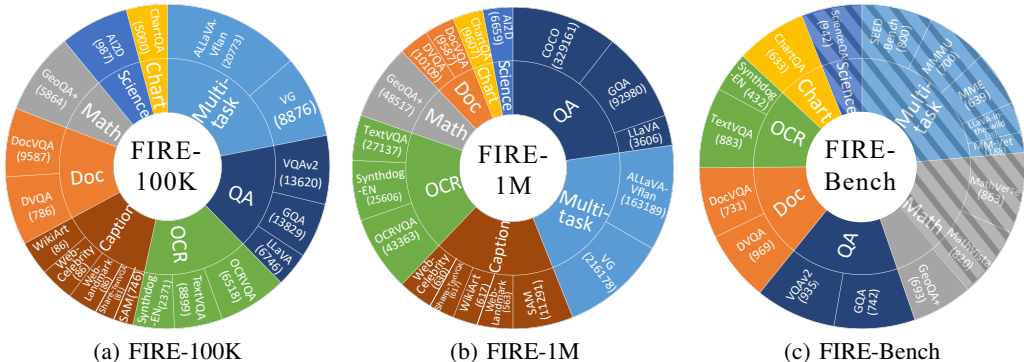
ChartQA (5000)
AI2D (987)
Science
Chart
ALLaVA-Vflan (20775)
Multi-task
VG (8876)
GeoQA+ (5864)
Math
DocVQA (9587)
Doc
DVQA (786)
FIRE-100K
QA
VQAv2 (13620)
GQA (13829)
LLaVA (6746)
WikiArt (86)
Web-Celebrity (86)
Web-Landmark (86)
ShareTextVQA (87)
SAM (740)
Caption
Synthdog-EN (2371)
TextVQA (8899)
OCRVQA (6518)
OCR

DocVQA (9587)
DVQA (10109)
ChartQA (9607)
AI2D (6659)
Science
Chart
Doc
COCO (329161)
GQA (92980)
LLaVA (3606)
QA
GeoQA+ (48517)
Math
TextVQA (27137)
Synthdog-EN (25606)
OCRVQA (43363)
OCR
FIRE-1M
ALLaVA-Vflan (163189)
Multi-task
VG (216178)
Web-Celebrity (630)
ShareTextVQA (613)
WikiArt (617)
Web-Landmark (563)
SAM (11291)
Caption

ChartQA (633)
ScienceQA (974)
Science
Chart
SEED Bench (800)
MMMU (700)
MME (639)
LLaVA-in-the-wild (60)
MM-Vet (188)
Multi-task
Synthdog-EN (432)
TextVQA (883)
OCR
FIRE-Bench
MathVerse (863)
MathVista (820)
Math
GeoQA+ (693)
DocVQA (731)
Doc
DVQA (969)
VQAv2 (935)
GQA (742)
QA

(a) FIRE-100K
(b) FIRE-1M
(c) FIRE-Bench